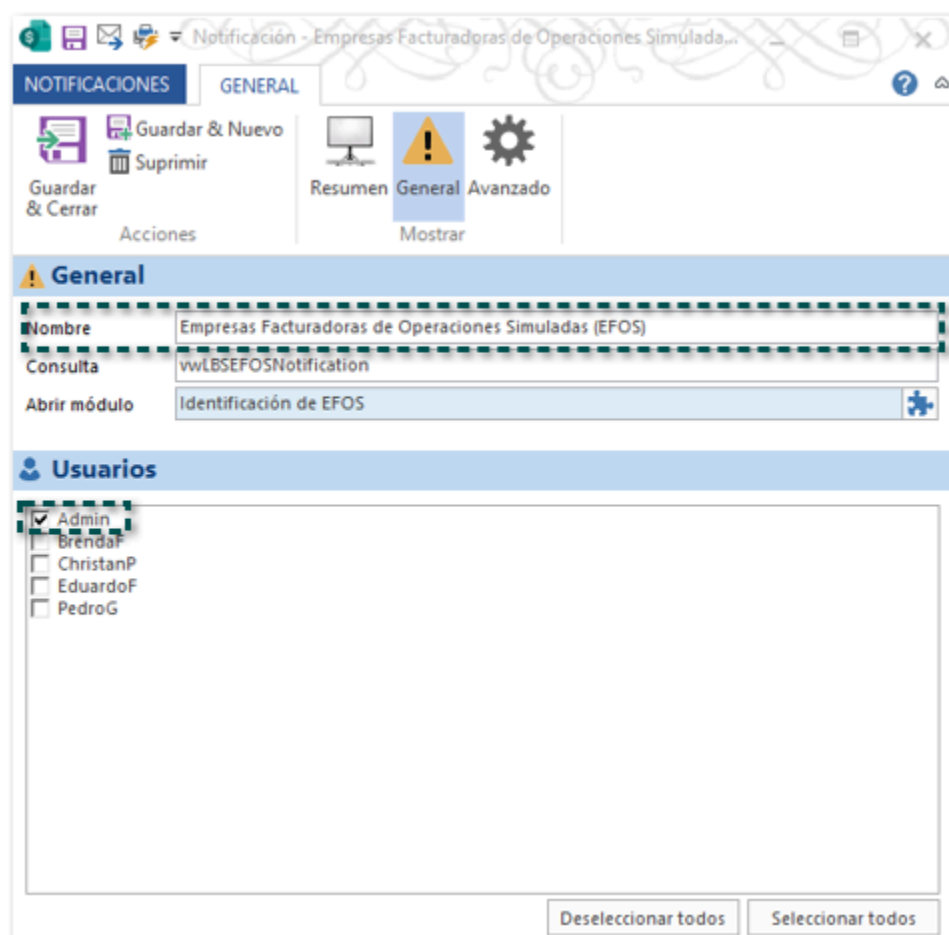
Notificación - Empresas Facturadoras de Operaciones Simulada...

NOTIFICACIONES
GENERAL

Guardar & Cerrar
Guardar & Nuevo
Suprimir
Acciones

Resumen
General
Avanzado
Mostrar

General

Nombre
Empresas Facturadoras de Operaciones Simuladas (EFOS)
Consulta
vwLBSEFOSNotification
Abrir módulo
Identificación de EFOS

Usuarios

Admin
BrendaF
ChristanP
EduardoF
PedroG

Deseleccionar todos
Seleccionar todos